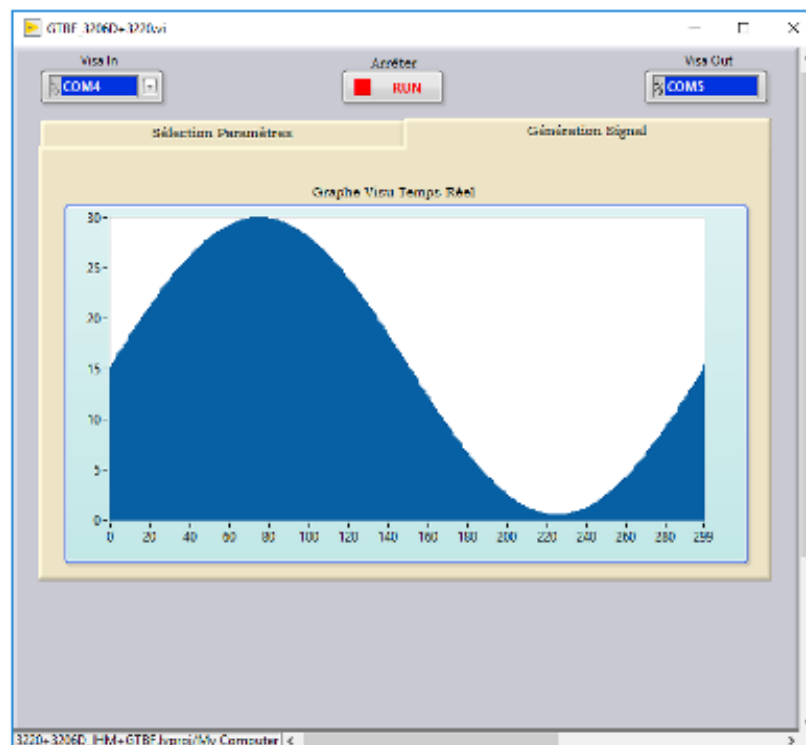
GTBF_3206D+3220.vi

Visa In
COM4

Arrêter
RUN

Visa Out
COM5

Sélection Paramètres

Génération Signal

Graphe Visu Temps Réel

30
25
20
15
10
5
0
0 20 40 60 80 100 120 140 160 180 200 220 240 260 280 299

3220+3206D_IHM+GTBF.lvproj/My Computer